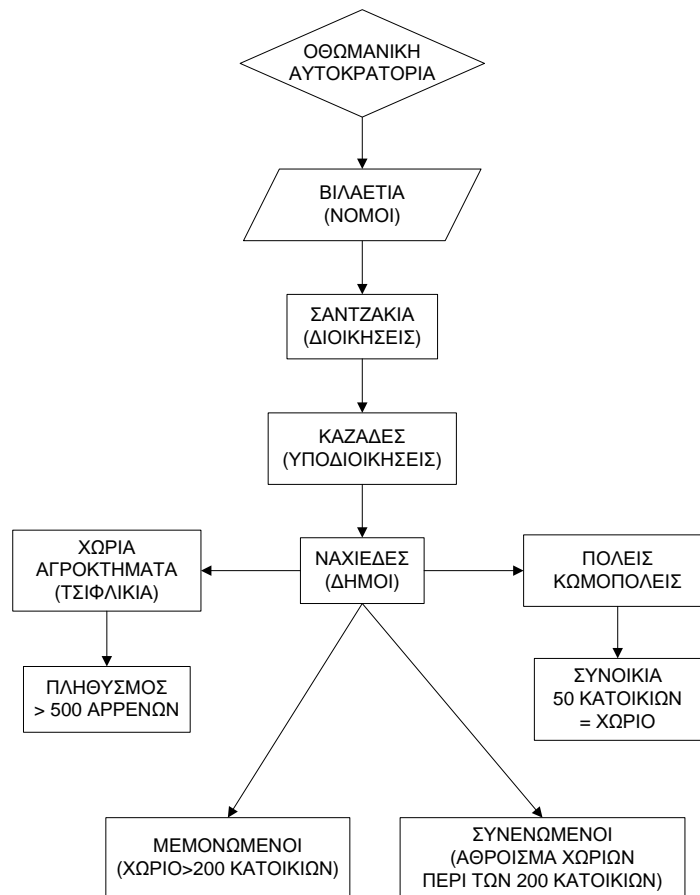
ΟΘΩΜΑΝΙΚΗ ΑΥΤΟΚΡΑΤΟΡΙΑ

ΒΙΛΑΕΤΙΑ (ΝΟΜΟΙ)

ΣΑΝΤΖΑΚΙΑ (ΔΙΟΙΚΗΣΕΙΣ)

ΚΑΖΑΔΕΣ (ΥΠΟΔΙΟΙΚΗΣΕΙΣ)

ΧΩΡΙΑ ΑΓΡΟΚΤΗΜΑΤΑ (ΤΣΙΦΛΙΚΙΑ)

ΝΑΧΙΕΔΕΣ (ΔΗΜΟΙ)

ΠΟΛΕΙΣ ΚΩΜΟΠΟΛΕΙΣ

ΠΛΗΘΥΣΜΟΣ > 500 ΑΡΡΕΝΩΝ

ΣΥΝΟΙΚΙΑ 50 ΚΑΤΟΙΚΙΩΝ = ΧΩΡΙΟ

ΜΕΜΟΝΩΜΕΝΟΙ (ΧΩΡΙΟ>200 ΚΑΤΟΙΚΙΩΝ)

ΣΥΝΕΝΩΜΕΝΟΙ (ΑΘΡΟΙΣΜΑ ΧΩΡΙΩΝ ΠΕΡΙ ΤΩΝ 200 ΚΑΤΟΙΚΙΩΝ)